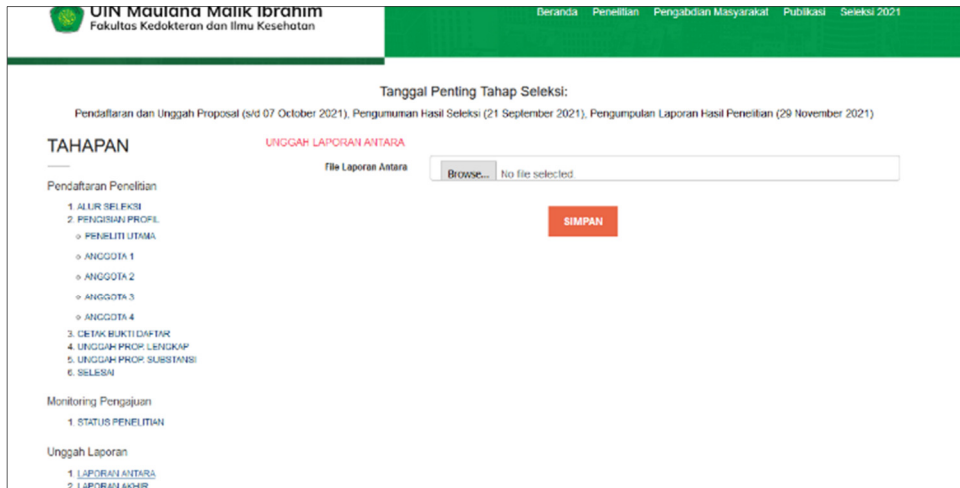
UIN Maulana Malik Ibrahim
Fakultas Kedokteran dan Ilmu Kesehatan

Beranda Penelitian Pengabdian Masyarakat Publikasi Seleksi 2021

Tanggal Penting Tahap Seleksi:

Pendaftaran dan Unggah Proposal (s/d 07 October 2021), Pengumuman Hasil Seleksi (21 September 2021), Pengumpulan Laporan Hasil Penelitian (29 November 2021)

TAHAPAN

Pendaftaran Penelitian

1. ALUR SELEKSI
2. PENGISIAN PROFIL
◦ PENELITI UTAMA
◦ ANGGOTA 1
◦ ANGGOTA 2
◦ ANGGOTA 3
◦ ANGGOTA 4
3. CETAK BUKTI DAFTAR
4. UNGGAH PROP. LENGKAP
5. UNGGAH PROP. SUBSTANSI
6. SELESAI

Monitoring Pengajuan

1. STATUS PENELITIAN

Unggah Laporan

1. LAPORAN ANTARA
2. LAPORAN AKHIR

UNGGAH LAPORAN ANTARA

File Laporan Antara

Browse... No file selected.

SIMPAN